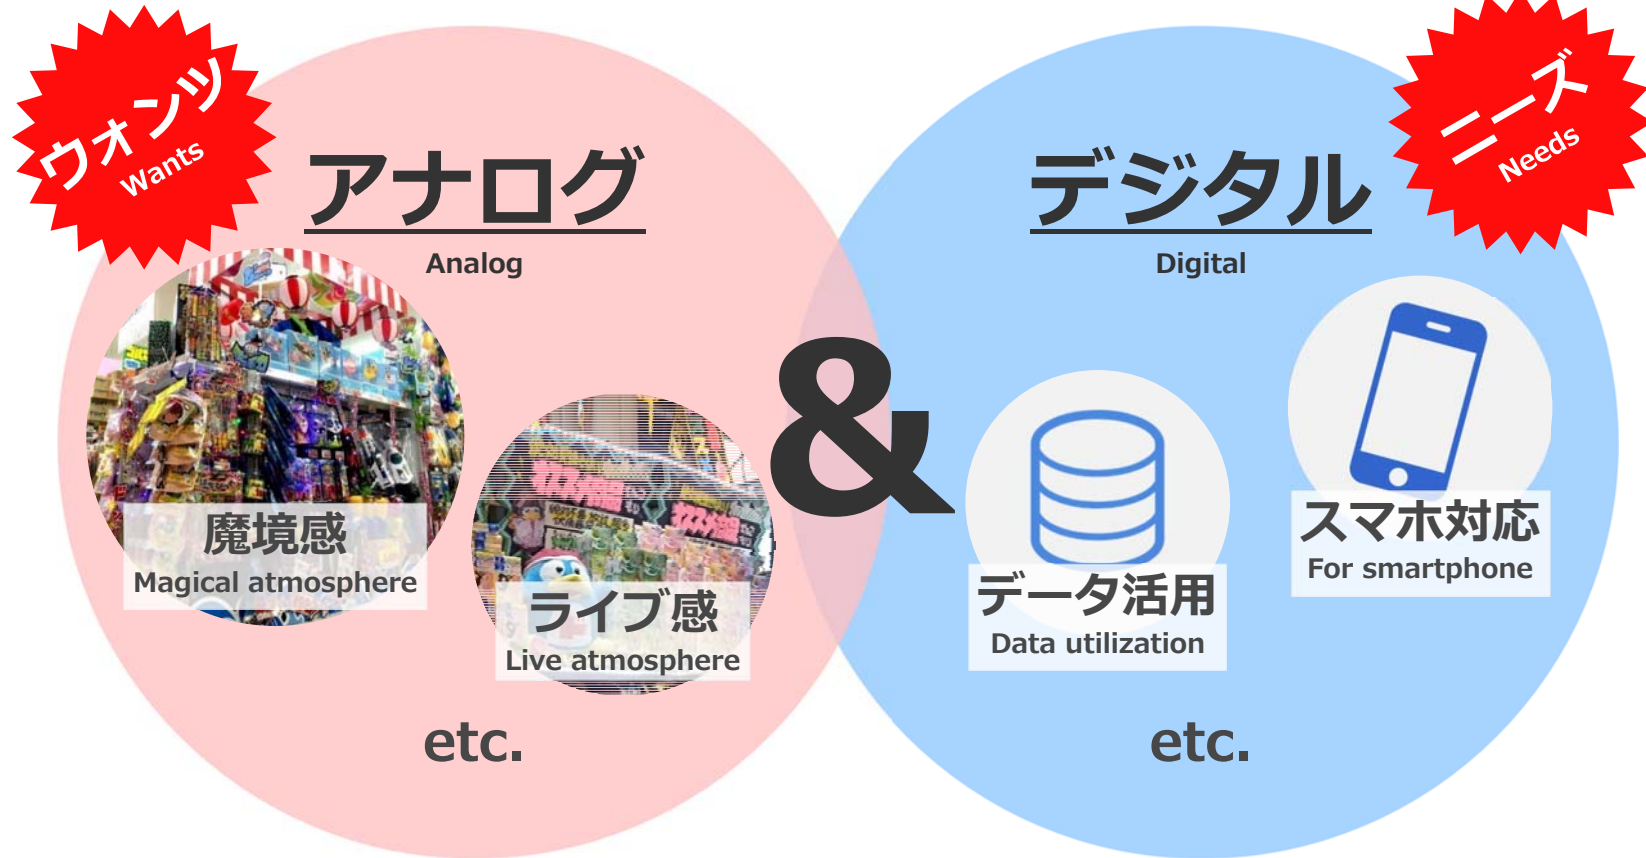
ウォンツ
Wants

アナログ
Analog

魔境感
Magical atmosphere

オススメ
オススメ品

ライブ感
Live atmosphere

etc.

&

ニーズ
Needs

デジタル
Digital

データ活用
Data utilization

スマホ対応
For smartphone

etc.